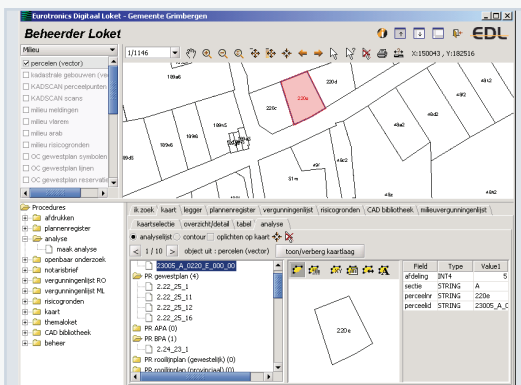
Eurotronics Digitaal Loket - Gemeente Grimbergen

Beheerder Loket

EDL

Milieu

1/1146

X:150043 , Y:182516

percelen (vector)
kadastrale gebouwen (vector)
KADSCAN perceelpunten
KADSCAN scans
milieu meldingen
milieu vlarem
milieu arab
milieu risicogronden
OC gewestplan symbolen
OC gewestplan lijnen
OC gewestplan reservatie

189a6
220d
220c
220e
189h5
51m
185e
189h
185m
185d

Procedures
afdrukken
plannenregister
analyse
maak analyse
openbaar onderzoek
notarisbrief
vergunningenlijst RO
vergunningenlijst ML
risicogronden
kaart
themakaart
CAD bibliotheek
beheer

ik zoek | kaart | legger | plannenregister | vergunningenlijst | risicogronden | CAD bibliotheek | milieuvergunningenlijst

kaartselectie | overzicht/detail | tabel | analyse

analyselijst | contour | oplichten op kaart

| < | 1 / 10 | > | object uit : percelen (vector) | toon/verberg kaartlaag

23005_A_0220_E_000_00
PR gewestplan (4)
2.22_25_1
2.22_25_11
2.22_25_12
2.22_25_16
PR APA (0)
PR BPA (1)
2.24_23_1
PR rooilijnplan (gewestelijk) (0)
PR rooilijnplan (provinciaal) (0)

220e

| Field | Type | Value1 |
|---|---|---|
| afdeling | INT4 | 5 |
| sectie | STRING | A |
| perceelnr | STRING | 220e |
| perceelid | STRING | 23005_A_0 |